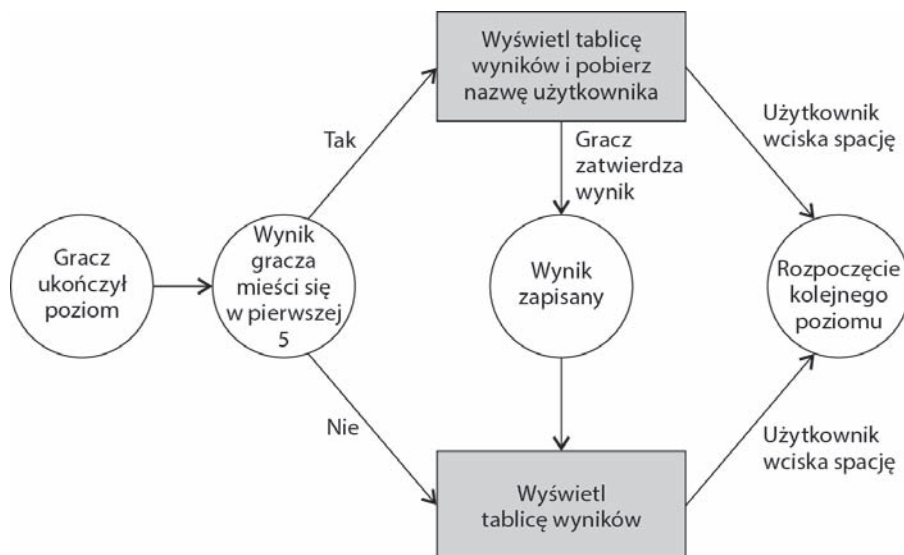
Gracz ukończył poziom

Wynik gracza mieści się w pierwszej 5

Tak

Nie

Wyświetl tablicę wyników i pobierz nazwę użytkownika

Gracz zatwierdza wynik

Wynik zapisany

Wyświetl tablicę wyników

Użytkownik wciska spację

Użytkownik wciska spację

Rozpoczęcie kolejnego poziomu